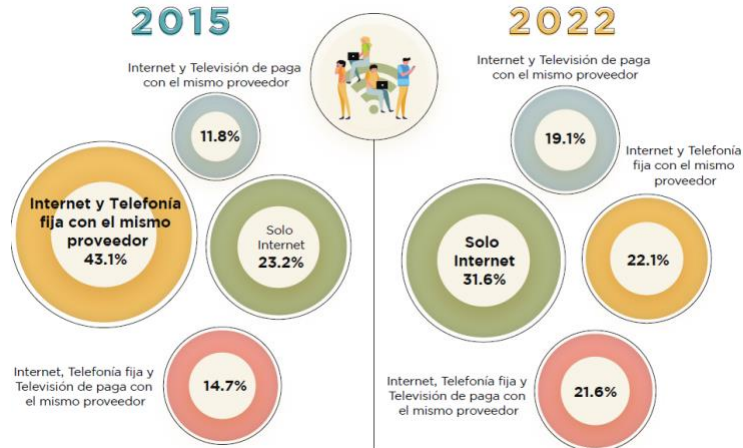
2015

Internet y Televisión de paga con el mismo proveedor

11.8%

Internet y Telefonía fija con el mismo proveedor 43.1%

Solo Internet 23.2%

Internet, Telefonía fija y Televisión de paga con el mismo proveedor

14.7%

2022

Internet y Televisión de paga con el mismo proveedor

19.1%

Internet y Telefonía fija con el mismo proveedor

Solo Internet 31.6%

22.1%

Internet, Telefonía fija y Televisión de paga con el mismo proveedor

21.6%